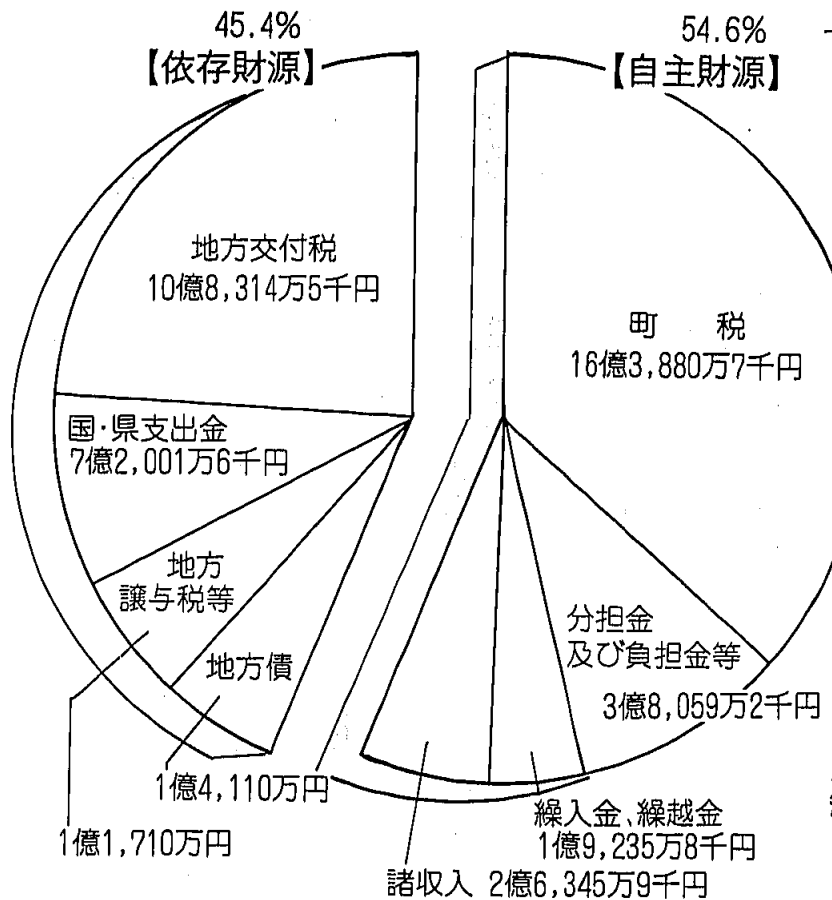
45.4%
【依存財源】

54.6%
【自主財源】

地方交付税
10億8,314万5千円

町　税
16億3,880万7千円

国・県支出金
7億2,001万6千円

地方
譲与税等

地方債

分担金
及び負担金等
3億8,059万2千円

1億4,110万円

繰入金、繰越金
1億9,235万8千円

1億1,710万円

諸収入 2億6,345万9千円